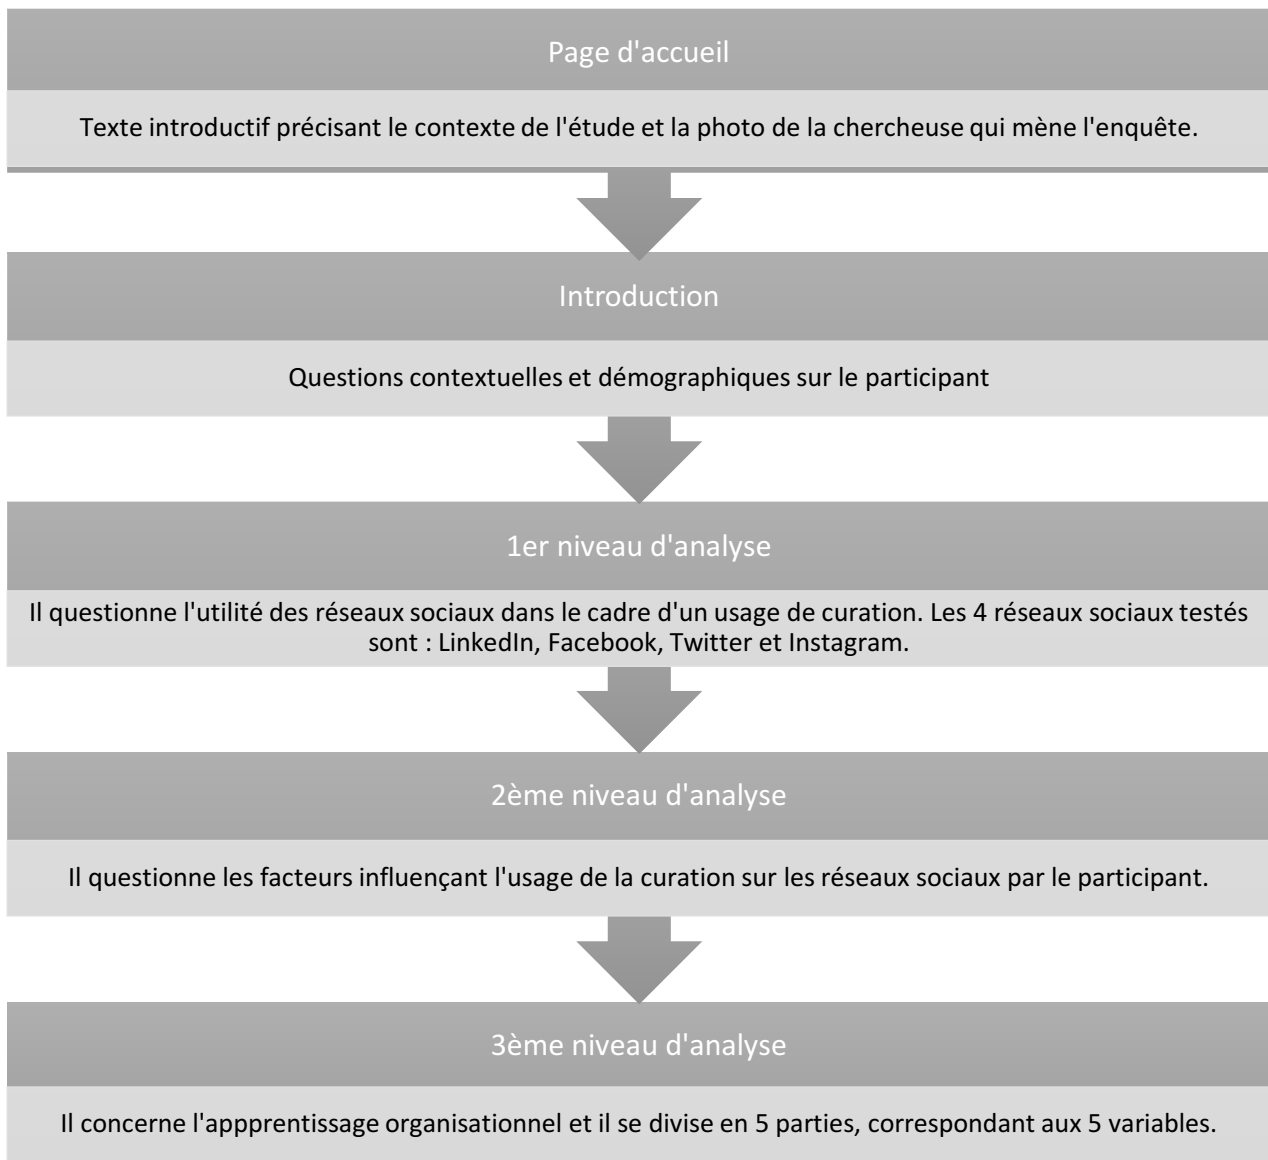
Page d'accueil

Texte introductif précisant le contexte de l'étude et la photo de la chercheuse qui mène l'enquête.

Introduction

Questions contextuelles et démographiques sur le participant

1er niveau d'analyse

Il questionne l'utilité des réseaux sociaux dans le cadre d'un usage de curation. Les 4 réseaux sociaux testés sont : LinkedIn, Facebook, Twitter et Instagram.

2ème niveau d'analyse

Il questionne les facteurs influençant l'usage de la curation sur les réseaux sociaux par le participant.

3ème niveau d'analyse

Il concerne l'appprentissage organisationnel et il se divise en 5 parties, correspondant aux 5 variables.